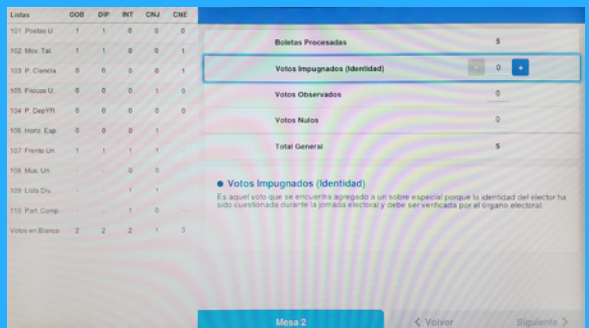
| Listas | GOB | DIP | INT | CNJ | CNE |
|---|---|---|---|---|---|
| 101 Positas U. | 1 | 1 | 0 | 0 | 0 |
| 102 Mov. Tal. | 1 | 1 | 0 | 0 | 1 |
| 103 P. Ciencia | 0 | 0 | 0 | 0 | 1 |
| 105 Fisicos U. | 0 | 0 | 0 | 1 | 0 |
| 104 P. DepYR | 0 | 0 | 0 | 0 | 0 |
| 106 Horiz. Esp. | 0 | 0 | 0 | 1 | - |
| 107 Frente Un | 1 | 1 | 1 | 1 | - |
| 108 Mus. Un | - | - | 1 | - | - |
| 109 Lista Div. | - | - | 1 | 1 | - |
| 110 Part. Comp. | - | - | 1 | 0 | - |
| Votos en Blanco | 2 | 2 | 2 | 1 | 3 |

Boletas Procesadas 5

Votos Impugnados (Identidad) - 0 +

Votos Observados 0

Votos Nulos 0

Total General 5

Votos Impugnados (Identidad)

Es aquel voto que se encuentra agregado a un sobre especial porque la identidad del elector ha sido cuestionada durante la jornada electoral y debe ser verificada por el órgano electoral.

Mesa 2

< Volver

Siguiente >